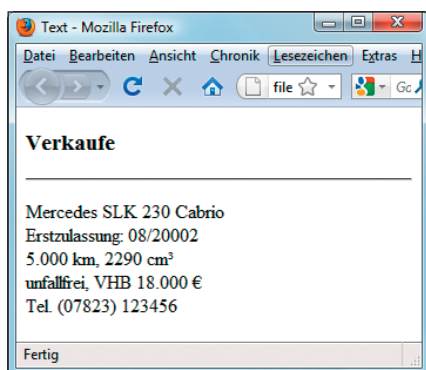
Text - Mozilla Firefox

Datei Bearbeiten Ansicht Chronik Lesezeichen Extras H

file

Gc

Verkaufe

Mercedes SLK 230 Cabrio
Erstzulassung: 08/20002
5.000 km, 2290 cm³
unfallfrei, VHB 18.000 €
Tel. (07823) 123456

Fertig